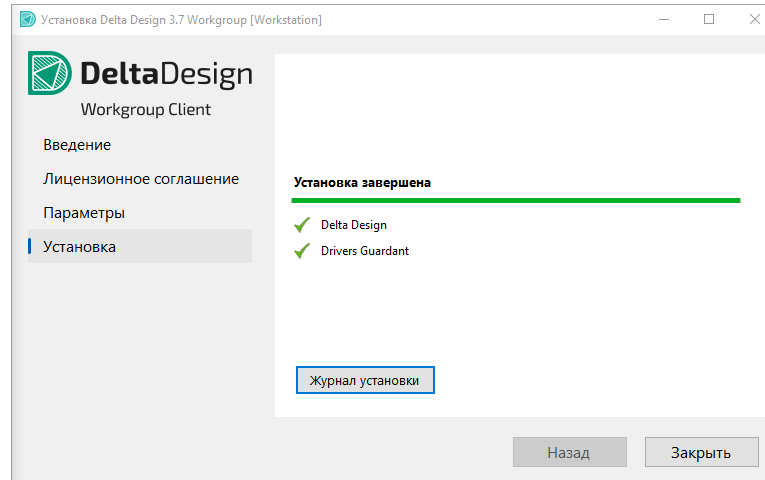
Установка Delta Design 3.7 Workgroup [Workstation]

DeltaDesign
Workgroup Client

Введение
Лицензионное соглашение
Параметры
Установка

Установка завершена

Delta Design
Drivers Guardant

Журнал установки

Назад
Закрыть